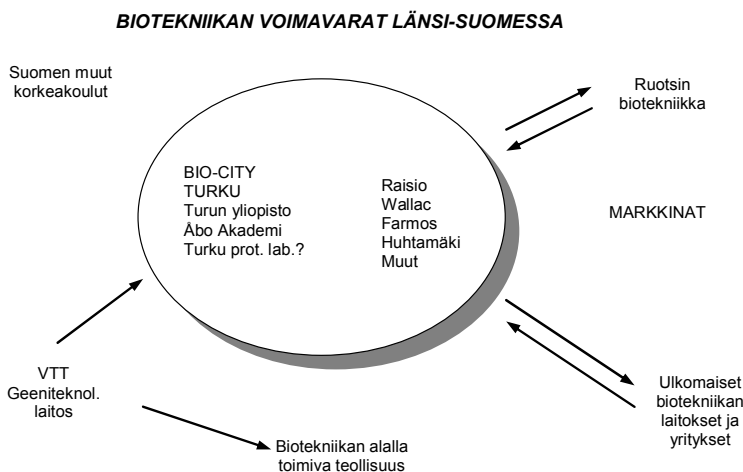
BIOTEKNIIKAN VOIMAVARAT LÄNSI-SUOMESSA

Suomen muut korkeakoulut

Ruotsin biotekniikka

BIO-CITY
TURKU
Turun yliopisto
Åbo Akademi
Turku prot. lab.?

Raisio
Wallac
Farmos
Huhtamäki
Muut

MARKKINAT

VTT
Geeniteknol. laitos

Biotekniikan alalla toimiva teollisuus

Ulkomaiset biotekniikan laitokset ja yritykset